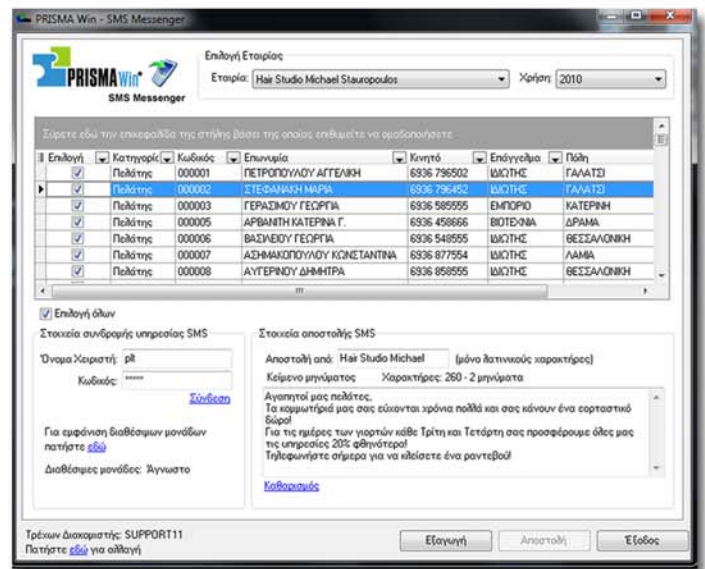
PRISMA Win - SMS Messenger

PRISMA Win SMS Messenger

Επιλογή Εταιρίας
Εταιρία: Hair Studio Michael Stauropoulos
Χρήση: 2010

Σύρετε εδώ την επικεφαλίδα της στήλης βάσει της οποίας επιθυμείτε να ομαδοποιήσετε

| Επιλογή | Κατηγορία | Κωδικός | Επωνυμία | Κινητό | Επάγγελμα | Πόλη |
|---|---|---|---|---|---|---|
| ☑ | Πελάτης | 000001 | ΠΕΤΡΟΠΟΥΛΟΥ ΑΓΓΕΛΙΚΗ | 6936 796502 | ΙΔΙΩΤΗΣ | ΓΑΛΑΤΣΙ |
| ☑ | Πελάτης | 000002 | ΣΤΕΦΑΝΑΚΗ ΜΑΡΙΑ | 6936 796452 | ΙΔΙΩΤΗΣ | ΓΑΛΑΤΣΙ |
| ☑ | Πελάτης | 000003 | ΓΕΡΑΣΙΜΟΥ ΓΕΩΡΓΙΑ | 6936 585555 | ΕΜΠΟΡΙΟ | ΚΑΤΕΡΙΝΗ |
| ☑ | Πελάτης | 000005 | ΑΡΒΑΝΙΤΗ ΚΑΤΕΡΙΝΑ Γ. | 6936 458666 | ΒΙΟΤΕΧΝΙΑ | ΔΡΑΜΑ |
| ☑ | Πελάτης | 000006 | ΒΑΣΙΛΕΙΟΥ ΓΕΩΡΓΙΑ | 6936 548555 | ΙΔΙΩΤΗΣ | ΘΕΣΣΑΛΟΝΙΚΗ |
| ☑ | Πελάτης | 000007 | ΑΣΗΜΑΚΟΠΟΥΛΟΥ ΚΩΝΣΤΑΝΤΙΝΑ | 6936 877554 | ΙΔΙΩΤΗΣ | ΛΑΜΙΑ |
| ☑ | Πελάτης | 000008 | ΑΥΓΕΡΙΝΟΥ ΔΗΜΗΤΡΑ | 6936 858555 | ΙΔΙΩΤΗΣ | ΘΕΣΣΑΛΟΝΙΚΗ |

Επιλογή όλων

Στοιχεία συνδρομής υπηρεσίας SMS
Όνομα Χειριστή: plt
Κωδικός: *****
Σύνδεση

Για εμφάνιση διαθέσιμων μονάδων πατήστε εδώ

Διαθέσιμες μονάδες: Άγνωστο

Στοιχεία αποστολής SMS
Αποστολή από: Hair Studio Michael (μόνο λατινικούς χαρακτήρες)
Κείμενο μηνύματος Χαρακτήρες: 260 - 2 μηνύματα

Αγαπητοί μας πελάτες,
Τα κομμωτήριά μας σας εύχονται χρόνια πολλά και σας κάνουν ένα εορταστικό δώρο!
Για τις ημέρες των γιορτών κάθε Τρίτη και Τετάρτη σας προσφέρουμε όλες μας τις υπηρεσίες 20% φθηνότερα!
Τηλεφωνήστε σήμερα για να κλείσετε ένα ραντεβού!

Καθαρισμός

Τρέχων Διακομιστής: SUPPORT11
Πατήστε εδώ για αλλαγή

Εξαγωγή
Αποστολή
Έξοδος